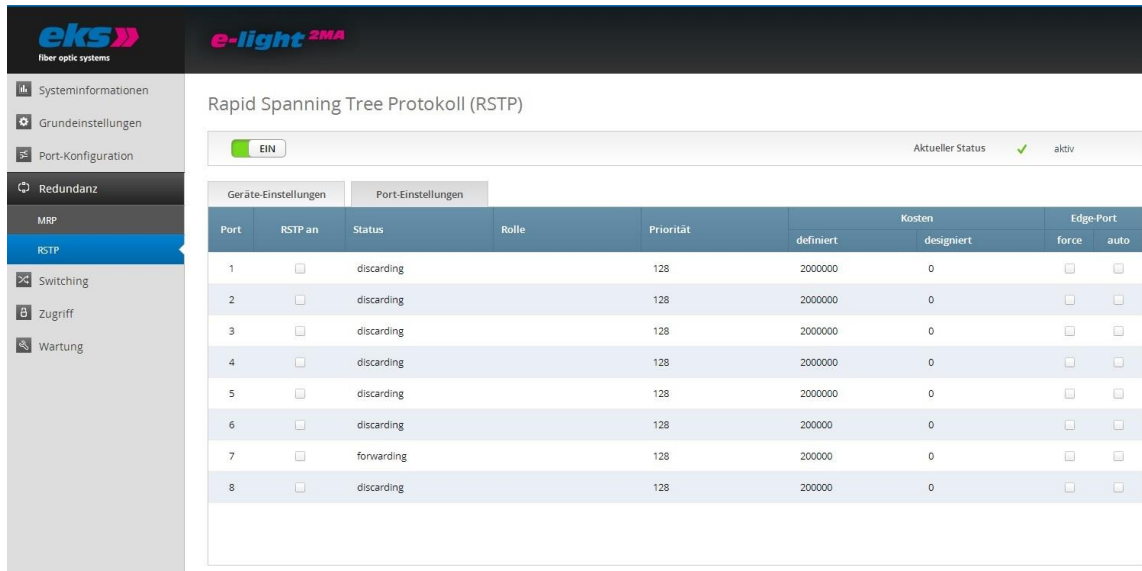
eks
fiber optic systems

e-light 2MA

Systeminformationen
Grundeinstellungen
Port-Konfiguration
Redundanz
MRP
RSTP
Switching
Zugriff
Wartung

Rapid Spanning Tree Protokoll (RSTP)

EIN

Aktueller Status ✓ aktiv

Geräte-Einstellungen | Port-Einstellungen

| Port | RSTP an | Status | Rolle | Priorität | Kosten definiert | Kosten designiert | Edge-Port force | Edge-Port auto |
|---|---|---|---|---|---|---|---|---|
| 1 | | discarding | | 128 | 2000000 | 0 | | |
| 2 | | discarding | | 128 | 2000000 | 0 | | |
| 3 | | discarding | | 128 | 2000000 | 0 | | |
| 4 | | discarding | | 128 | 2000000 | 0 | | |
| 5 | | discarding | | 128 | 2000000 | 0 | | |
| 6 | | discarding | | 128 | 200000 | 0 | | |
| 7 | | forwarding | | 128 | 200000 | 0 | | |
| 8 | | discarding | | 128 | 200000 | 0 | | |